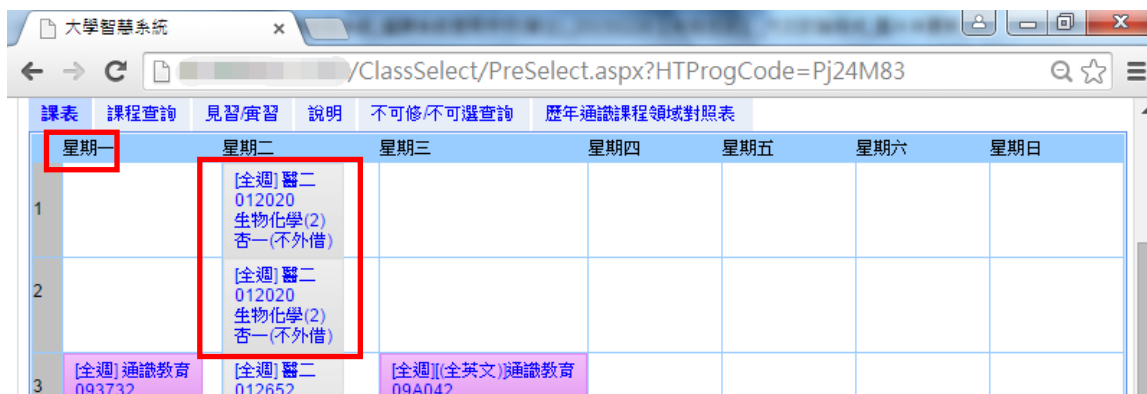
大學智慧系統 ×

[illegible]/ClassSelect/PreSelect.aspx?HTProgCode=Pj24M83

課表 課程查詢 見習/實習 說明 不可修/不可選查詢 歷年通識課程領域對照表

| | 星期一 | 星期二 | 星期三 | 星期四 | 星期五 | 星期六 | 星期日 |
|---|---|---|---|---|---|---|---|
| 1 | | [全週] 醫二 012020 生物化學(2) 杏一(不外借) | | | | | |
| 2 | | [全週] 醫二 012020 生物化學(2) 杏一(不外借) | | | | | |
| 3 | [全週] 通識教育 093732 | [全週] 醫二 012652 | [全週][(全英文)]通識教育 09A042 | | | | |